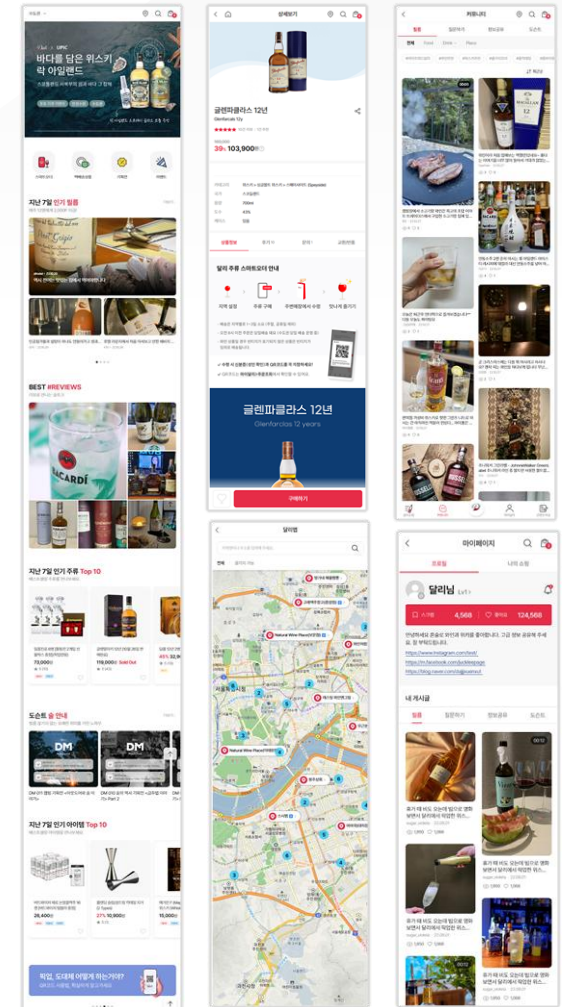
바다를 담은 위스키
락 아일랜드

지난 7일 인기 필름

BEST #REVIEWS

BACARDI

지난 7일 인기 주류 Top 10

73,000원

119,000원 Sold Out

도슨트 술 안내

DM

DM

지난 7일 인기 아이템 Top 10

26,400원

27% 10,000원

15,000원

직접, 도대체 어떻게 하는거야?

상세보기

글렌파클라스 12년
Glenfarclas 12y

39% 103,900원

상품정보

달리 주류 스마트오더 안내

글렌파클라스 12년
Glenfarclas 12 years

구매하기

달리맵

Natural Wine Place

Natural Wine Place

커뮤니티

마이페이지

달리님

4,568

124,568

https://www.instagram.com/
https://m.facebook.com/
https://blog.naver.com/

내 게시글

필름

질문하기

정보공유

도슨트